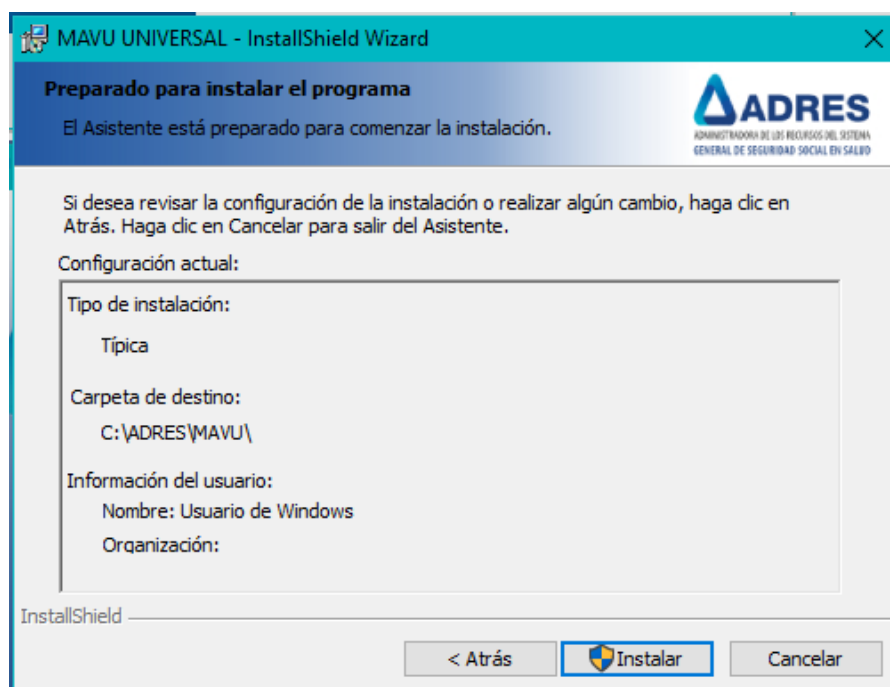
MAVU UNIVERSAL - InstallShield Wizard

Preparado para instalar el programa

El Asistente está preparado para comenzar la instalación.

ADRES
ADMINISTRADORA DE LOS RECURSOS DEL SISTEMA
GENERAL DE SEGURIDAD SOCIAL EN SALUD

Si desea revisar la configuración de la instalación o realizar algún cambio, haga clic en Atrás. Haga clic en Cancelar para salir del Asistente.

Configuración actual:

Tipo de instalación:

Típica

Carpeta de destino:

C:\ADRES\MAVU\

Información del usuario:

Nombre: Usuario de Windows

Organización:

InstallShield

< Atrás

Instalar

Cancelar